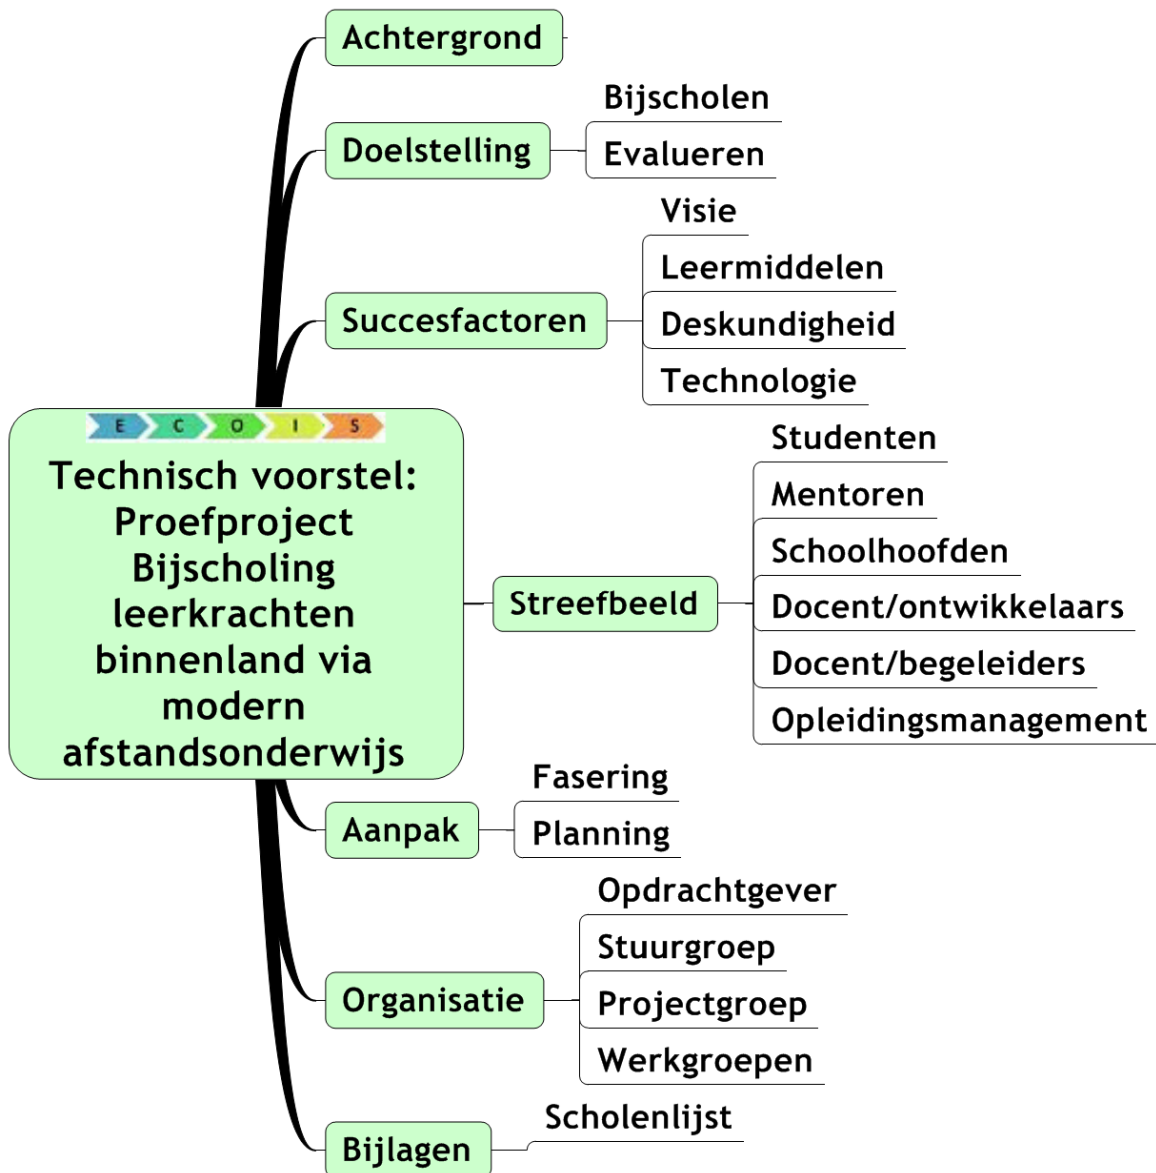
E C O I S

Technisch voorstel: Proefproject Bijscholing leerkrachten binnenland via modern afstandsonderwijs

Achtergrond

Doelstelling
Bijscholen
Evalueren

Succesfactoren
Visie
Leermiddelen
Deskundigheid
Technologie

Streefbeeld
Studenten
Mentoren
Schoolhoofden
Docent/ontwikkelaars
Docent/begeleiders
Opleidingsmanagement

Aanpak
Fasering
Planning

Organisatie
Opdrachtgever
Stuurgroep
Projectgroep
Werkgroepen

Bijlagen
Scholenlijst